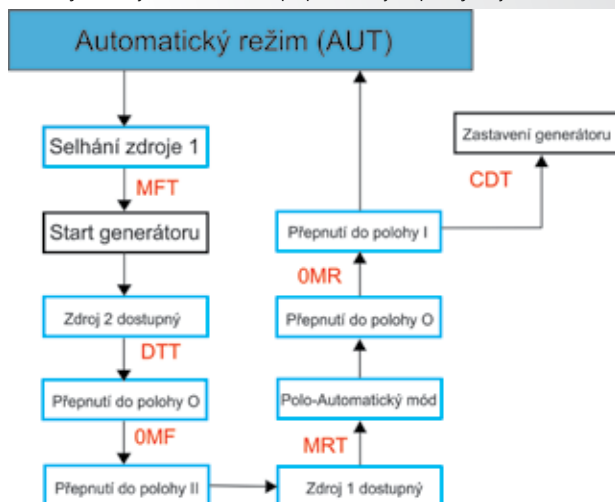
Automatický režim (AUT)

Selhání zdroje 1

MFT

Start generátoru

Zdroj 2 dostupný

DTT

Přepnutí do polohy O

0MF

Přepnutí do polohy II

Zdroj 1 dostupný

MRT

Polo-Automatický mód

Přepnutí do polohy O

0MR

Přepnutí do polohy I

CDT

Zastavení generátoru